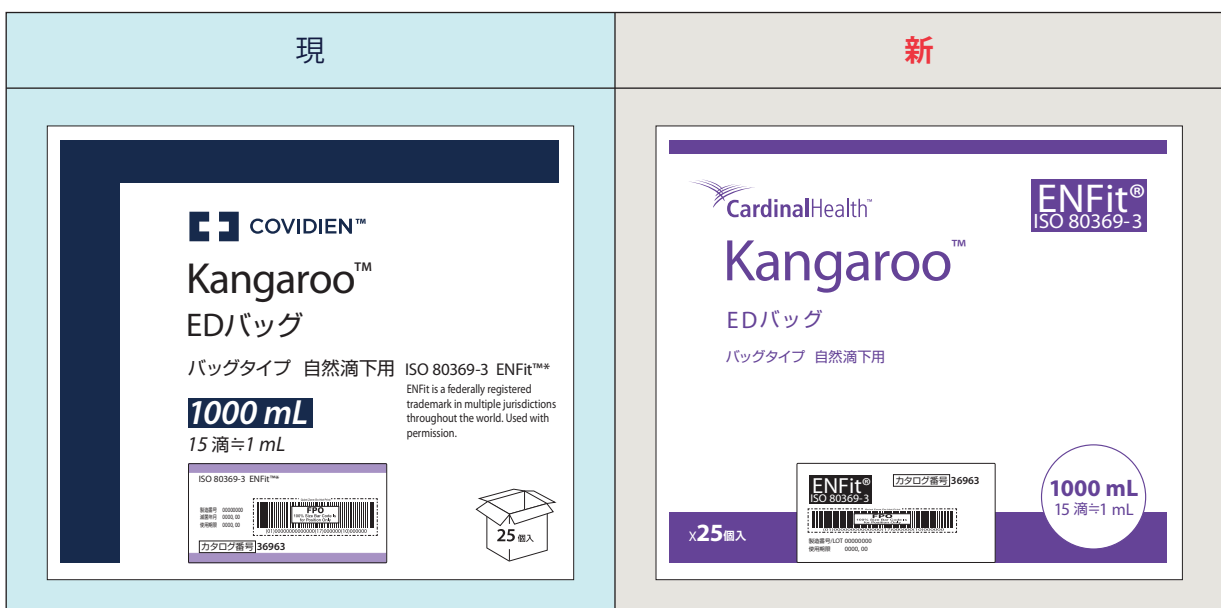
| 現 | 新 |
|---|---|
| COVIDIEN™ Kangaroo™ EDバッグ バッグタイプ 自然滴下用 ISO 80369-3 ENFit™* ENFit is a federally registered trademark in multiple jurisdictions throughout the world. Used with permission. 1000 mL 15 滴≒1 mL ISO 80369-3 ENFit™* 製造番号 00000000 滅菌年月 0000. 00 使用期限 0000. 00 FPO カタログ番号 36963 25 個入 | CardinalHealth™ ENFit® ISO 80369-3 Kangaroo™ EDバッグ バッグタイプ 自然滴下用 ENFit® ISO 80369-3 カタログ番号 36963 FPO 製造番号/LOT 00000000 使用期限 0000. 00 X25個入 1000 mL 15 滴≒1 mL |